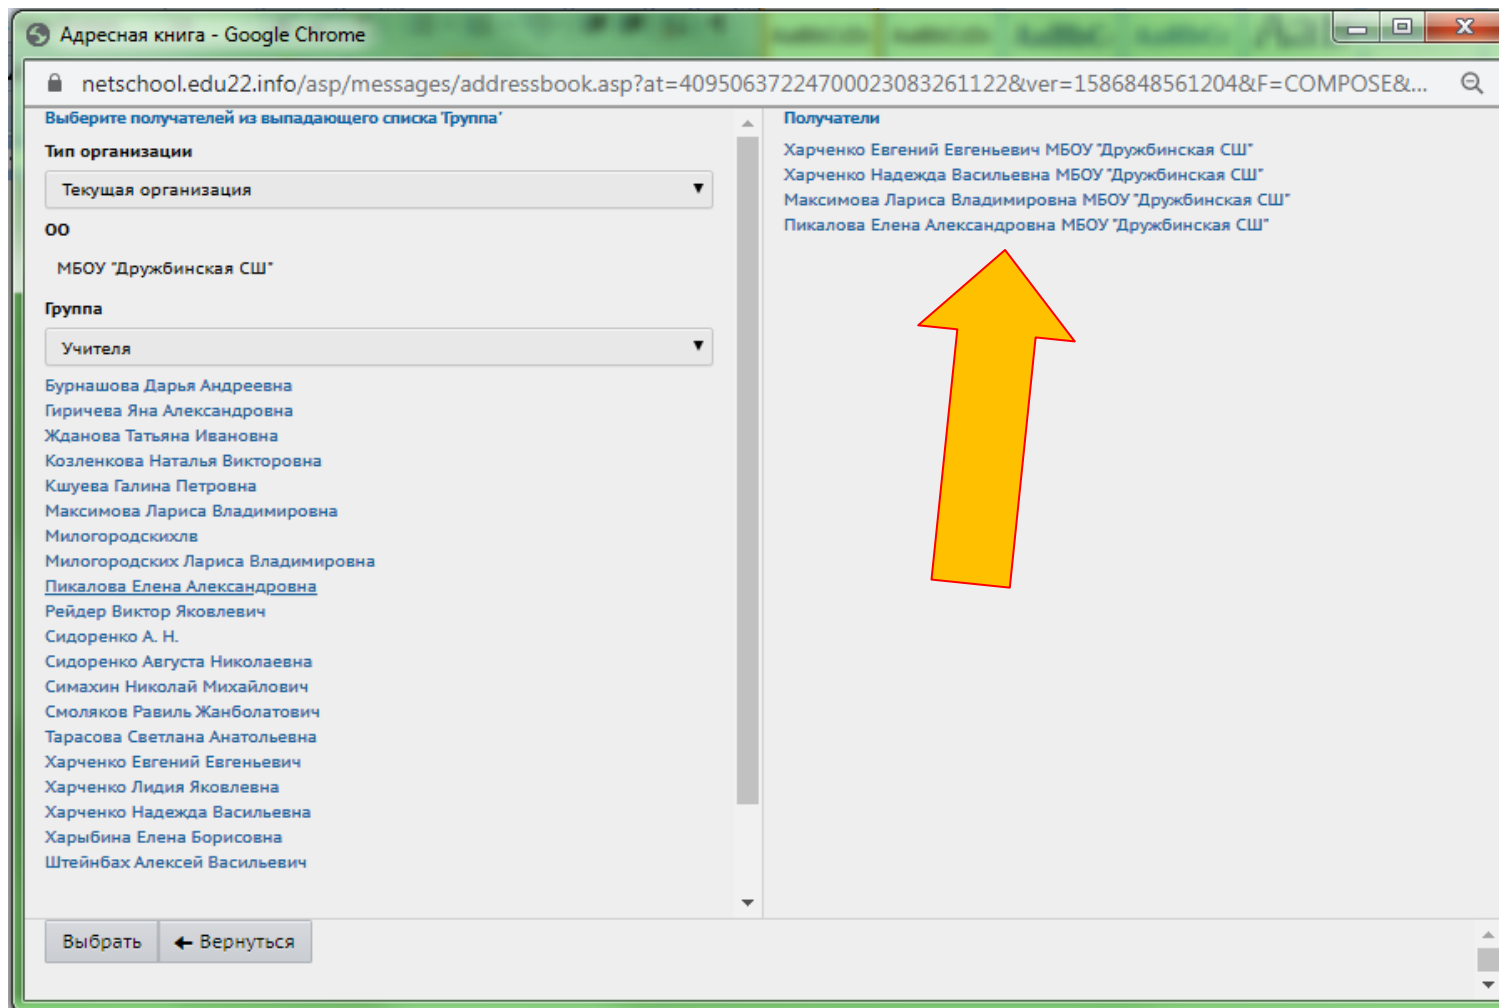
Адресная книга - Google Chrome

netschool.edu22.info/asp/messages/addressbook.asp?at=4095063722470002308326112​2&ver=1586848561204&F=COMPOSE&...

Выберите получателей из выпадающего списка 'Группа'

Тип организации

Текущая организация

ОО

МБОУ "Дружбинская СШ"

Группа

Учителя

Бурнашова Дарья Андреевна
Гиричева Яна Александровна
Жданова Татьяна Ивановна
Козленкова Наталья Викторовна
Кшуева Галина Петровна
Максимова Лариса Владимировна
Милогородскихлв
Милогородских Лариса Владимировна
Пикалова Елена Александровна
Рейдер Виктор Яковлевич
Сидоренко А. Н.
Сидоренко Августа Николаевна
Симахин Николай Михайлович
Смоляков Равиль Жанболатович
Тарасова Светлана Анатольевна
Харченко Евгений Евгеньевич
Харченко Лидия Яковлевна
Харченко Надежда Васильевна
Харыбина Елена Борисовна
Штейнбах Алексей Васильевич

Получатели

Харченко Евгений Евгеньевич МБОУ "Дружбинская СШ"
Харченко Надежда Васильевна МБОУ "Дружбинская СШ"
Максимова Лариса Владимировна МБОУ "Дружбинская СШ"
Пикалова Елена Александровна МБОУ "Дружбинская СШ"

Выбрать

Вернуться